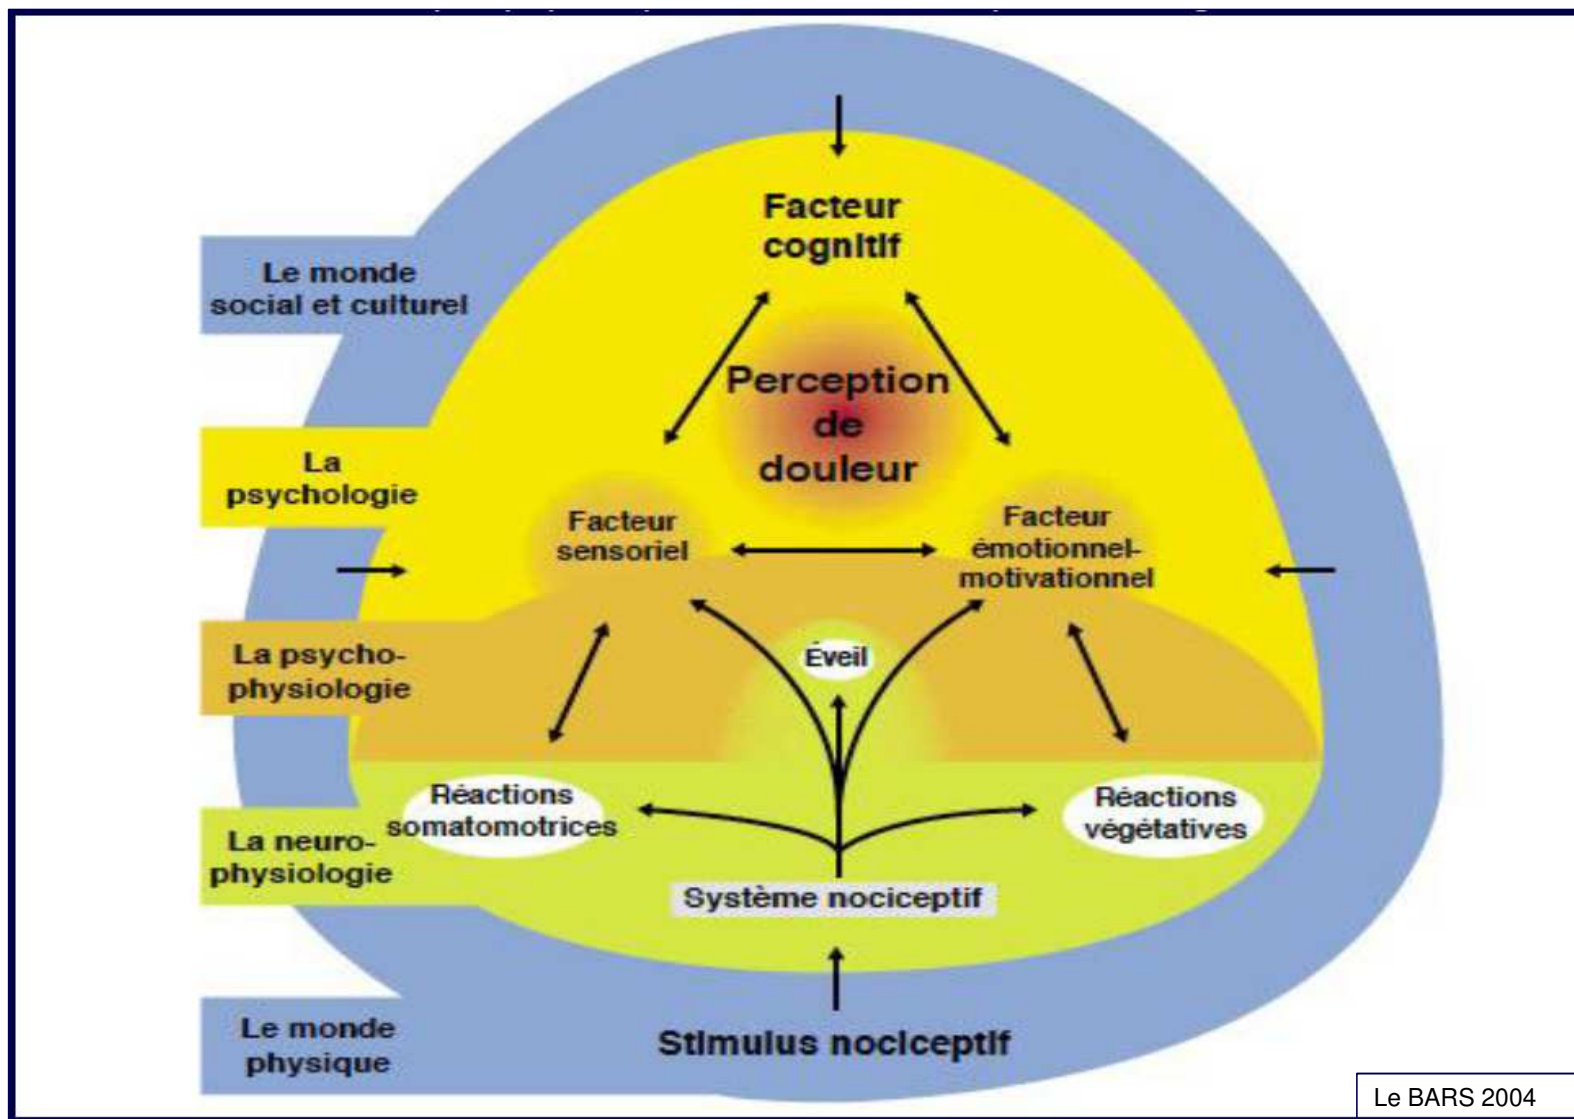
Facteur cognitif

Le monde social et culturel

Perception de douleur

La psychologie

Facteur sensoriel

Facteur émotionnel-motivationnel

La psycho-physiologie

Éveil

Réactions somatomotrices

Réactions végétatives

La neuro-physiologie

Système nociceptif

Le monde physique

Stimulus nociceptif

Le BARS 2004